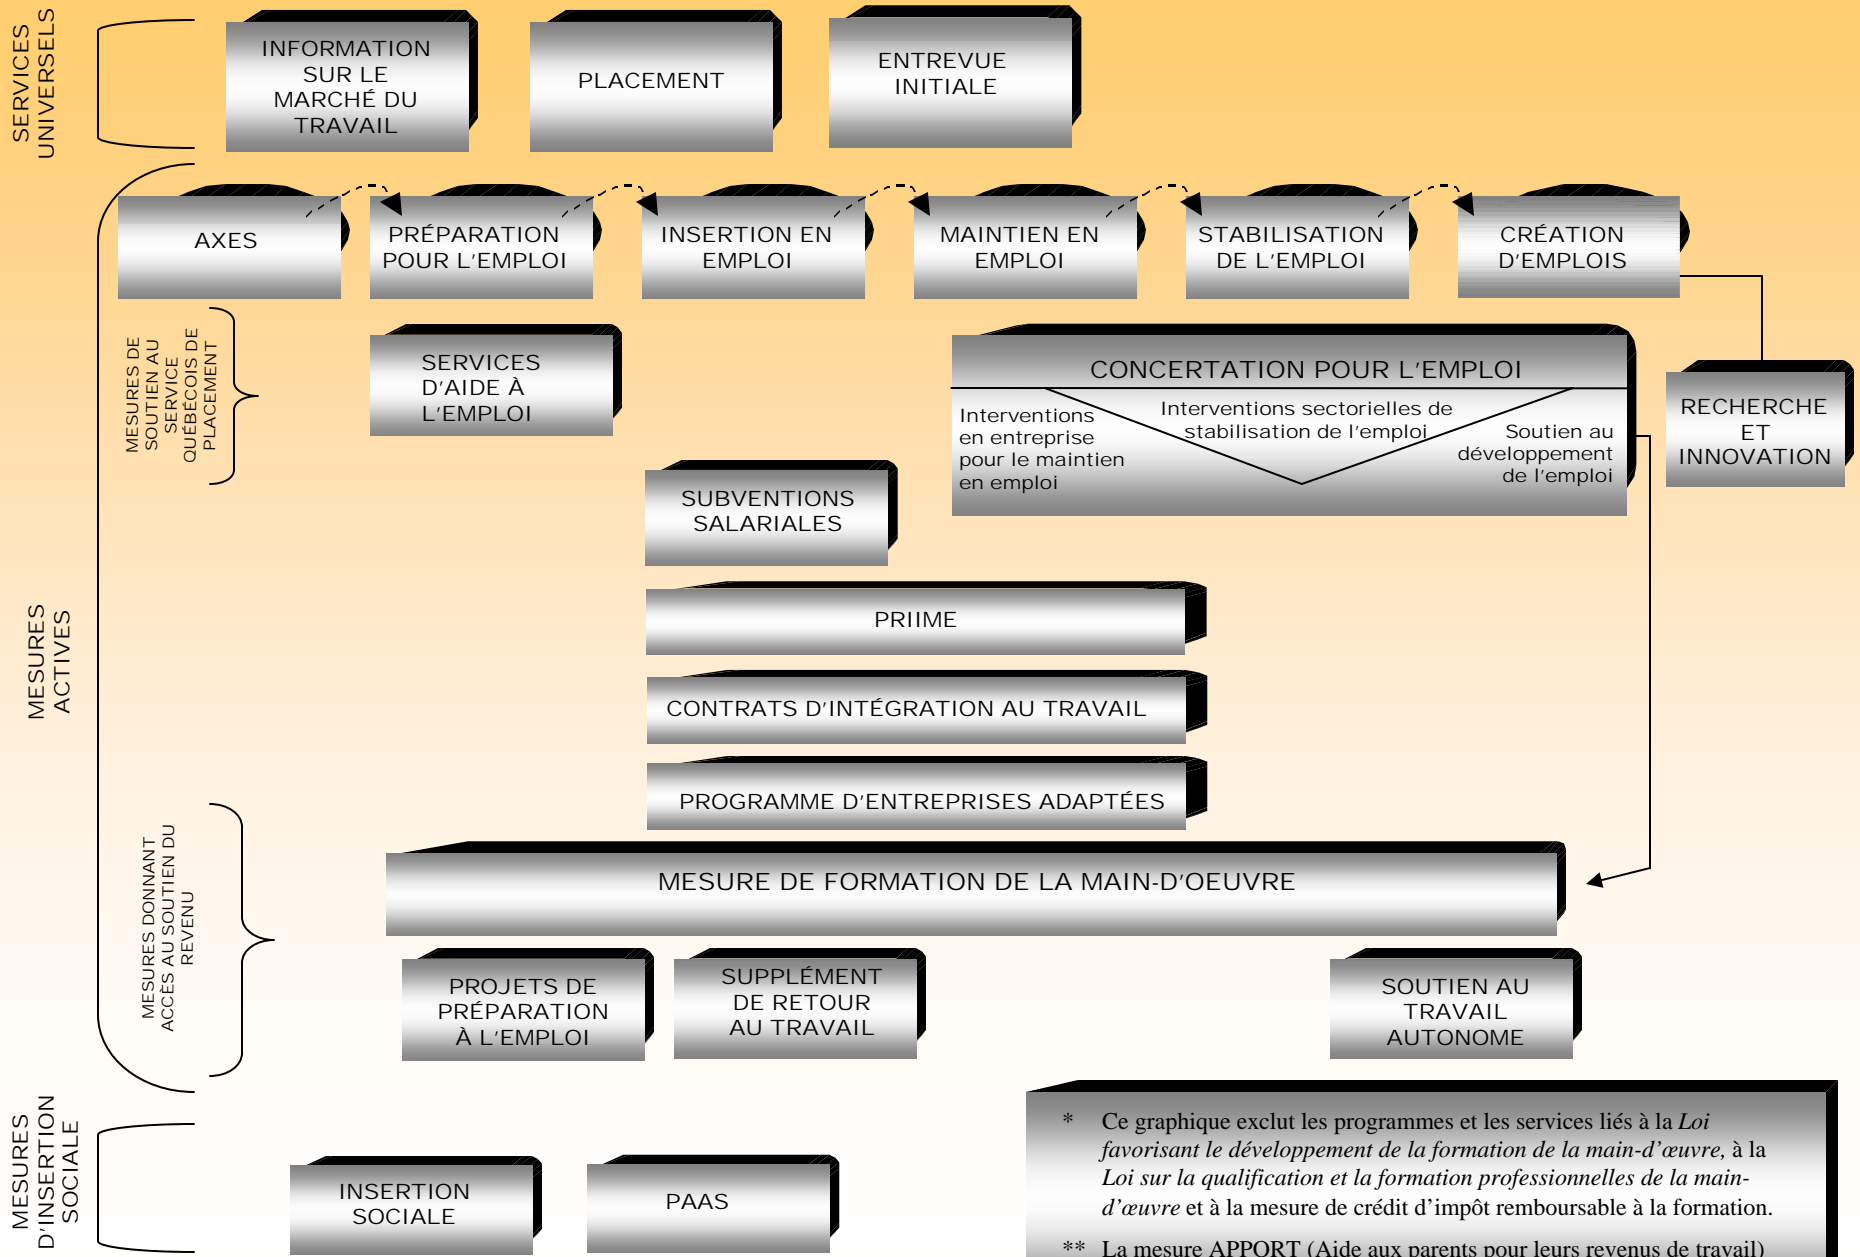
SERVICES UNIVERSELS

INFORMATION SUR LE MARCHÉ DU TRAVAIL

PLACEMENT

ENTREVUE INITIALE

AXES

PRÉPARATION POUR L'EMPLOI

INSERTION EN EMPLOI

MAINTIEN EN EMPLOI

STABILISATION DE L'EMPLOI

CRÉATION D'EMPLOIS

MESURES DE SOUTIEN AU SERVICE QUÉBÉCOIS DE PLACEMENT

SERVICES D'AIDE À L'EMPLOI

CONCERTATION POUR L'EMPLOI

Interventions en entreprise pour le maintien en emploi

Interventions sectorielles de stabilisation de l'emploi

Soutien au développement de l'emploi

RECHERCHE ET INNOVATION

SUBVENTIONS SALARIALES

MESURES ACTIVES

PRIIME

CONTRATS D'INTÉGRATION AU TRAVAIL

PROGRAMME D'ENTREPRISES ADAPTÉES

MESURES DONNANT ACCÈS AU SOUTIEN DU REVENU

MESURE DE FORMATION DE LA MAIN-D'OEUVRE

PROJETS DE PRÉPARATION À L'EMPLOI

SUPPLÉMENT DE RETOUR AU TRAVAIL

SOUTIEN AU TRAVAIL AUTONOME

MESURES D'INSERTION SOCIALE

INSERTION SOCIALE

PAAS

* Ce graphique exclut les programmes et les services liés à la *Loi favorisant le développement de la formation de la main-d'œuvre*, à la *Loi sur la qualification et la formation professionnelles de la main-d'œuvre* et à la mesure de crédit d'impôt remboursable à la formation.

** La mesure APPORT (Aide aux parents pour leurs revenus de travail)